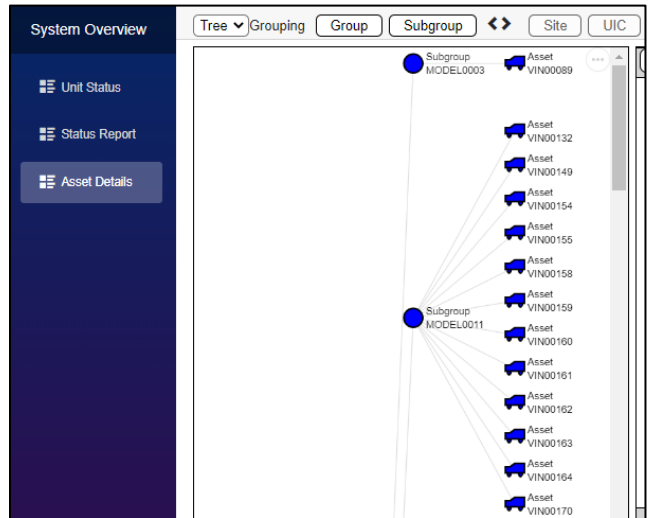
System Overview

Unit Status

Status Report

Asset Details

Tree Grouping Group Subgroup <> Site UIC

Subgroup MODEL0003

Asset VIN00089

Asset VIN00132

Asset VIN00149

Asset VIN00154

Asset VIN00155

Asset VIN00158

Asset VIN00159

Subgroup MODEL0011

Asset VIN00160

Asset VIN00161

Asset VIN00162

Asset VIN00163

Asset VIN00164

Asset VIN00170